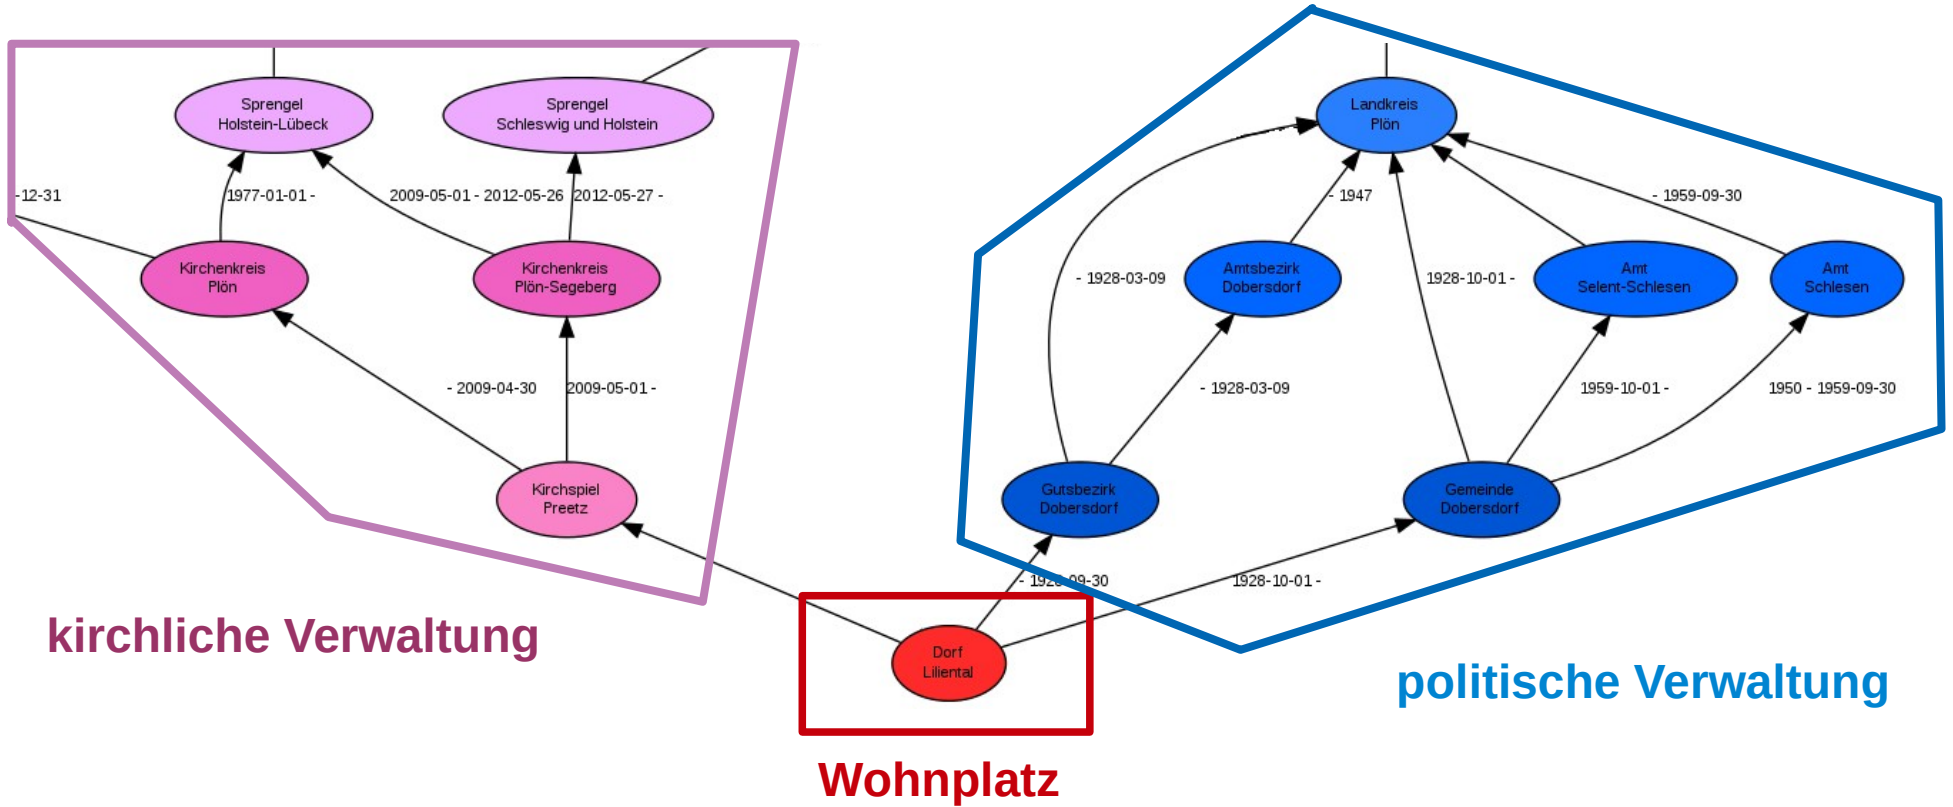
Sprengel Holstein-Lübeck

Sprengel Schleswig und Holstein

-12-31

1977-01-01 -

2009-05-01 - 2012-05-26

2012-05-27 -

Kirchenkreis Plön

Kirchenkreis Plön-Segeberg

- 2009-04-30

2009-05-01 -

Kirchspiel Preetz

kirchliche Verwaltung

Landkreis Plön

- 1947

- 1959-09-30

- 1928-03-09

Amtsbezirk Dobersdorf

1928-10-01 -

Amt Selent-Schlesen

Amt Schlesen

- 1928-03-09

1959-10-01 -

1950 - 1959-09-30

Gutsbezirk Dobersdorf

Gemeinde Dobersdorf

- 192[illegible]-09-30

1928-10-01 -

Dorf Liliental

Wohnplatz

politische Verwaltung